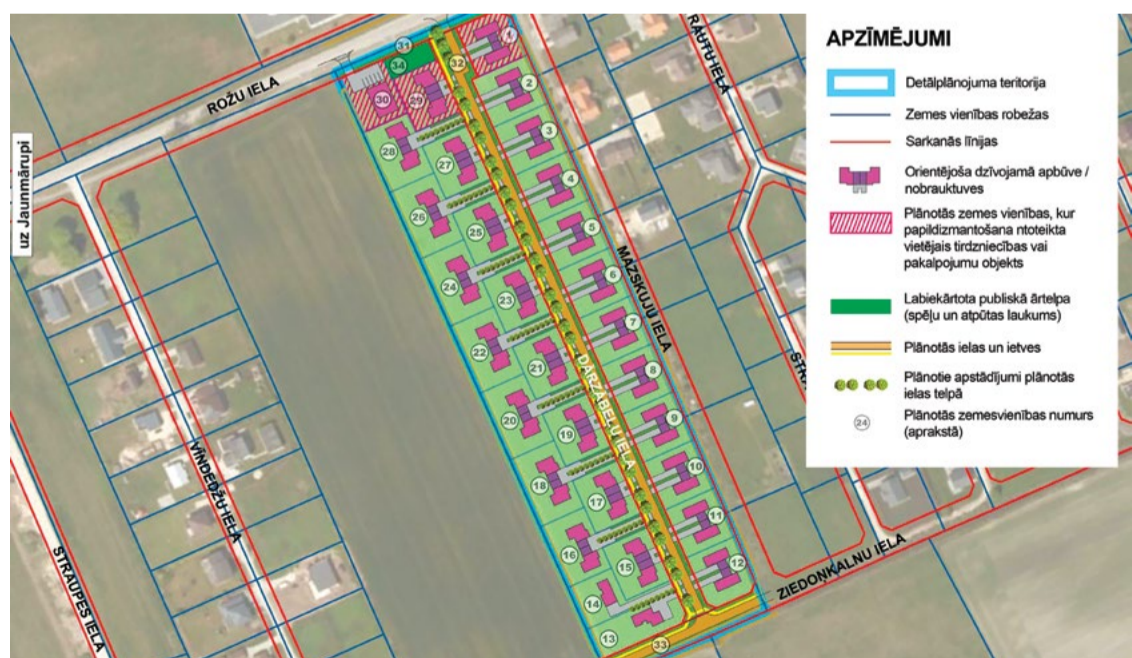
APZĪMĒJUMI

Detālplānojuma teritorija

Zemes vienības robežas

Sarkanās līnijas

Orientējoša dzīvojamā apbūve / nobrauktuves

Plānotās zemes vienības, kur papildizmantošana ntoteikta vietējais tirdzniecības vai pakalpojumu objekts

Labiekārtota publiskā ārtelpa (spēļu un atpūtas laukums)

Plānotās ielas un ietves

Plānotie apstādījumi plānotās ielas telpā

24 Plānotās zemesvienības numurs (aprakstā)

ROŽU IELA

uz Jaunmārupi

RAUTU IELA

MAZSKUJU IELA

DARZABELU IELA

VINDEDZU IELA

STRAUPES IELA

ZIEDONKALNU IELA

STR

31 34 32 1 30 29 2 3 28 27 4 26 25 5 6 24 23 7 22 21 8 20 19 9 10 18 17 11 16 15 12 14 13 33